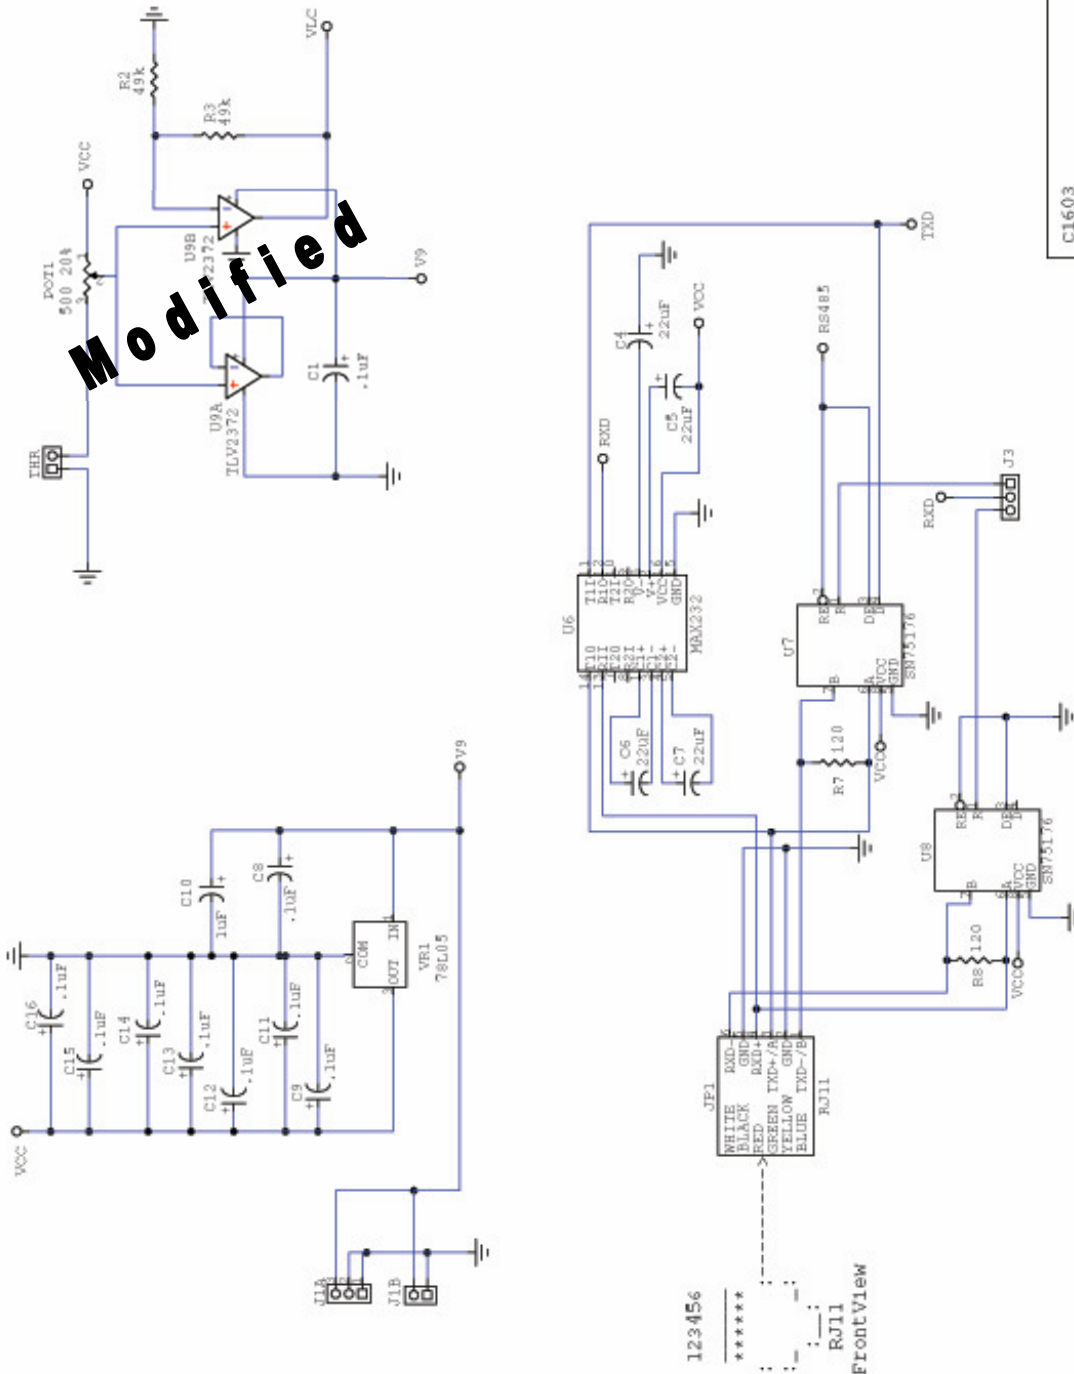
Modified

VLC
R2 49k
R3 49k
VCC
POT1 500 20%
U9B TLV2372
V9
U9A TLV2372
C1 .1uF
THR
C1603
TXD
RS485
VCC
C4 22uF
C5 22uF
RXD
J3
RXD
U6
T1I T1O T2I R2O R1O V- V+ VCC GND
R1I R2I T2O R2I C1+ C1- C2+ C2-
MAX232
C6 22uF
C7 22uF
U7
RE R DE D
B A VCC GND
SN75176
R7 120
VCC
U8
RE R DE D
B A VCC GND
SN75176
R8 120
VCC
V9
C10 .1uF
C8 .1uF
VR1 78L05
COM OUT IN
C16 .1uF
C15 .1uF
C14 .1uF
C13 .1uF
C12 .1uF
C11 .1uF
C9 .1uF
VCC
JP1
WHITE BLACK RED GREEN YELLOW BLUE
RXD- GND RXD+ TXD+/A GND TXD-/B
RJ11
J1A
J1B
123456
******
RJ11
FrontView